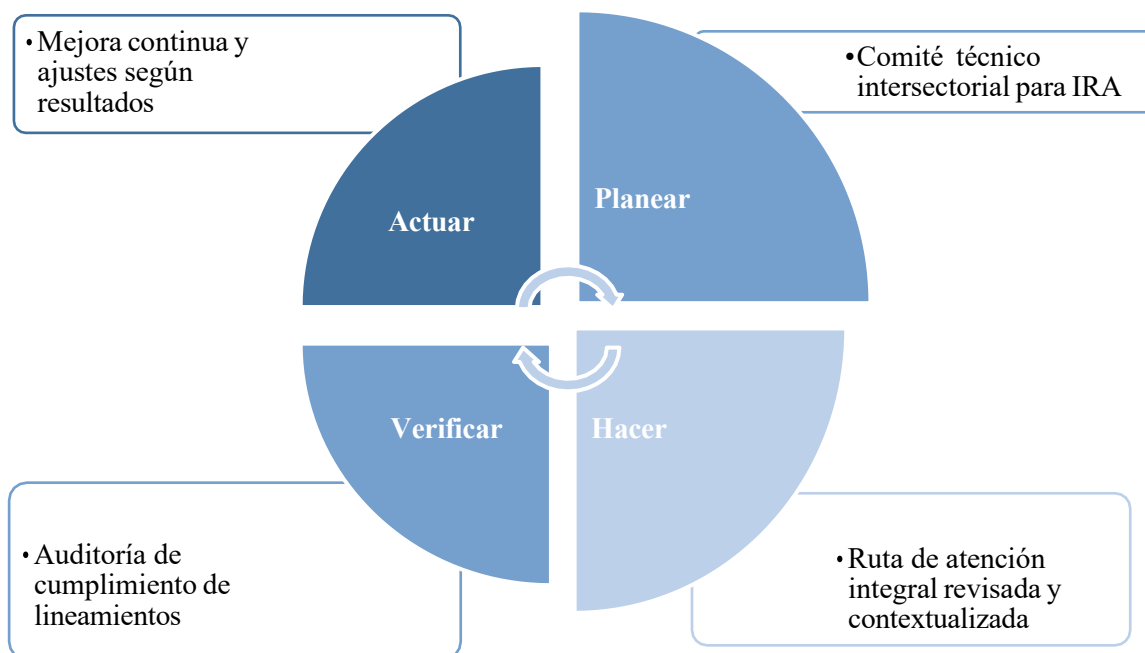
• Mejora continua y ajustes según resultados

• Comité técnico intersectorial para IRA

Actuar

Planear

Verificar

Hacer

• Auditoría de cumplimiento de lineamientos

• Ruta de atención integral revisada y contextualizada